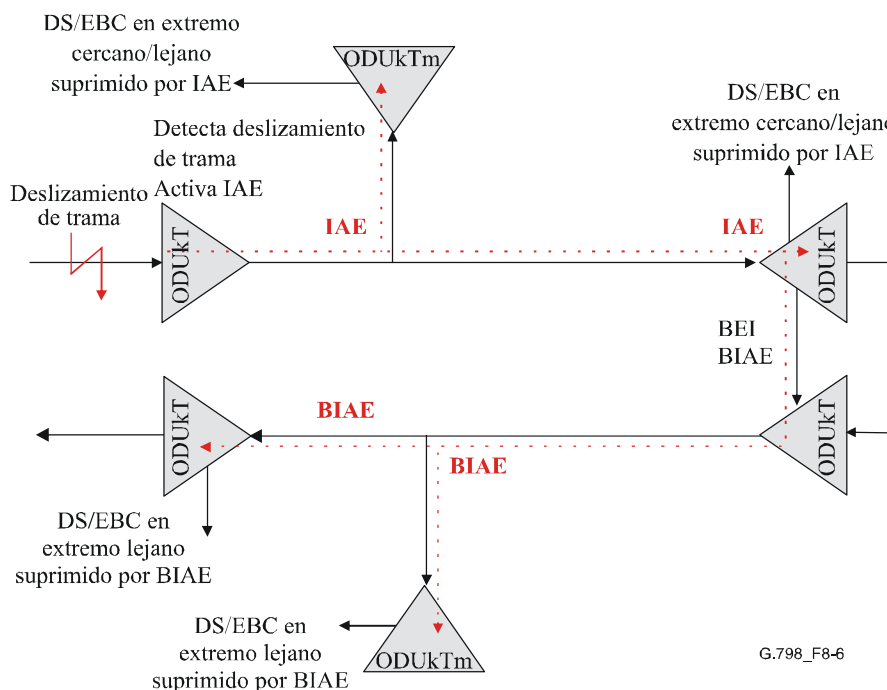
DS/EBC en extremo cercano/lejano suprimido por IAE

ODUkTm

Detecta deslizamiento de trama Activa IAE

DS/EBC en extremo cercano/lejano suprimido por IAE

Deslizamiento de trama

ODUkT

IAE

IAE

ODUkT

BEI BIAE

ODUkT

BIAE

ODUkT

BIAE

DS/EBC en extremo lejano suprimido por BIAE

DS/EBC en extremo lejano suprimido por BIAE

ODUkTm

G.798_F8-6